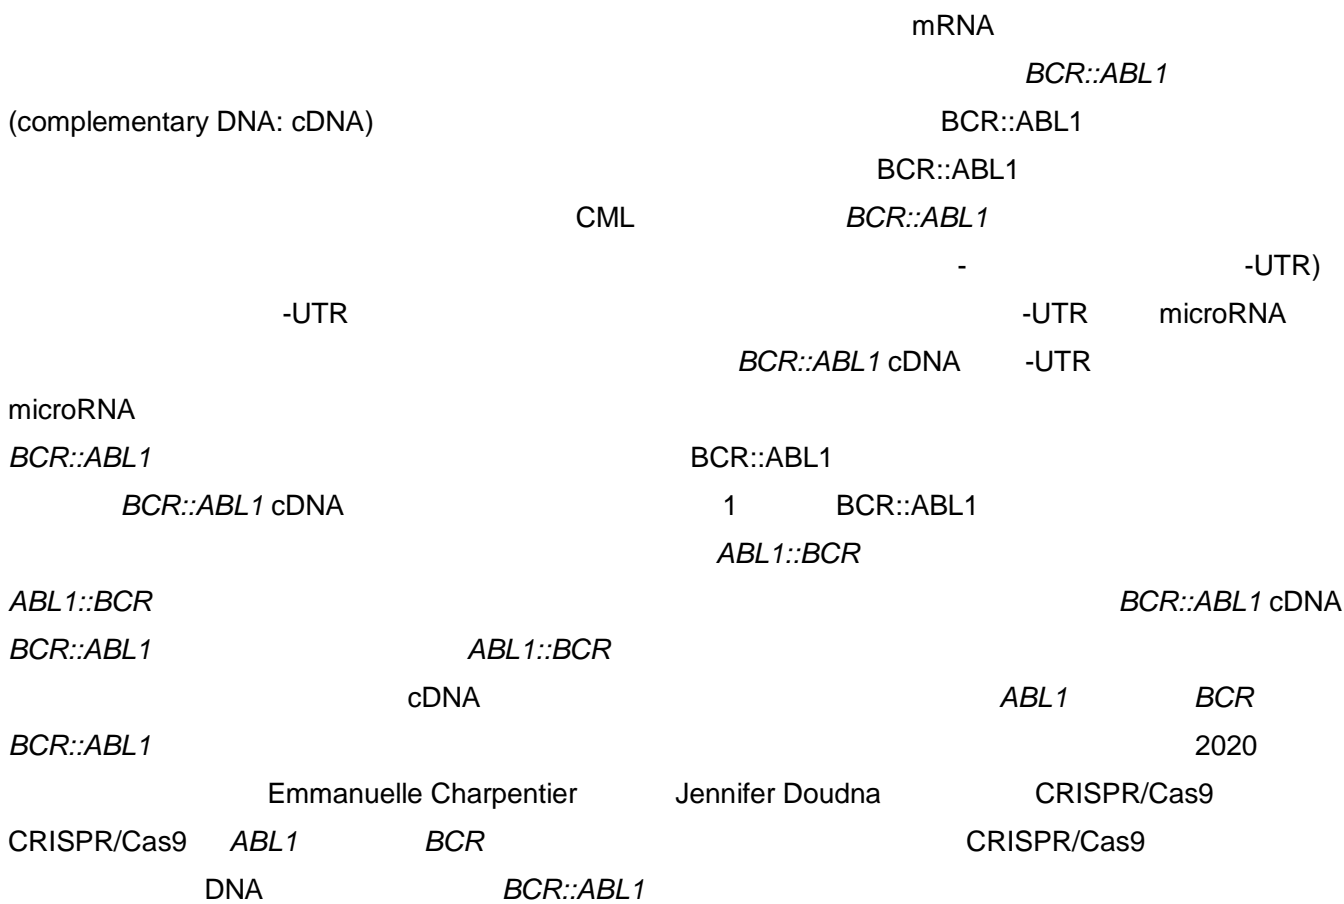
mRNA

*BCR::ABL1*

(complementary DNA: cDNA) BCR::ABL1

BCR::ABL1

CML *BCR::ABL1*

- -UTR)

-UTR -UTR microRNA

*BCR::ABL1* cDNA -UTR

microRNA

*BCR::ABL1* BCR::ABL1

*BCR::ABL1* cDNA 1 BCR::ABL1

*ABL1::BCR*

*ABL1::BCR* *BCR::ABL1* cDNA

*BCR::ABL1* *ABL1::BCR*

cDNA *ABL1* *BCR*

*BCR::ABL1* 2020

Emmanuelle Charpentier Jennifer Doudna CRISPR/Cas9

CRISPR/Cas9 *ABL1* *BCR* CRISPR/Cas9

DNA *BCR::ABL1*